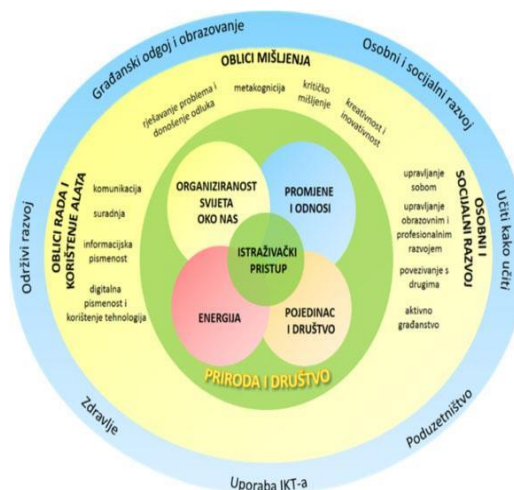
Građanski odgoj i obrazovanje

Osobni i socijalni razvoj

Učiti kako učiti

Poduzetništvo

Uporaba IKT-a

Zdravlje

Održivi razvoj

OBLICI MIŠLJENJA

rješavanje problema i donošenje odluka

metakognicija

kritičko mišljenje

kreativnost i inovativnost

OBLICI RADA I KORIŠTENJE ALATA

komunikacija

suradnja

informacijska pismenost

digitalna pismenost i korištenje tehnologija

OSOBNI I SOCIJALNI RAZVOJ

upravljanje sobom

upravljanje obrazovnim i profesionalnim razvojem

povezivanje s drugima

aktivno građanstvo

ORGANIZIRANOST SVIJETA OKO NAS

PROMJENE I ODNOSI

ISTRAŽIVAČKI PRISTUP

ENERGIJA

POJEDINAC I DRUŠTVO

PRIRODA I DRUŠTVO